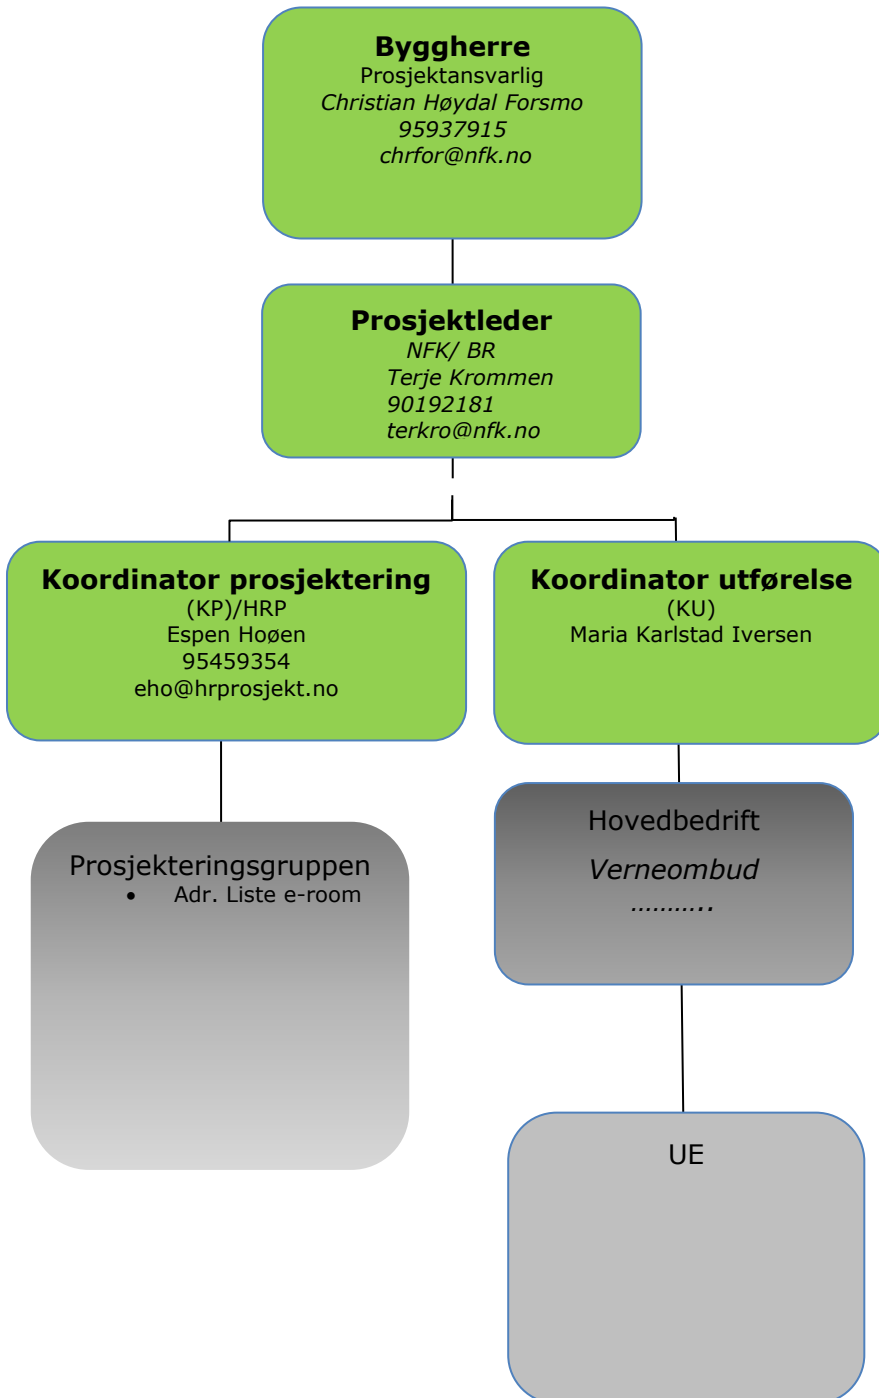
**Byggherre**
Prosjektansvarlig
*Christian Høydal Forsmo*
*95937915*
*chrfor@nfk.no*

**Prosjektleder**
*NFK/ BR*
*Terje Krommen*
*90192181*
*terkro@nfk.no*

**Koordinator prosjektering**
(KP)/HRP
Espen Hoøen
95459354
eho@hrprosjekt.no

**Koordinator utførelse**
(KU)
Maria Karlstad Iversen

Prosjekteringsgruppen
• Adr. Liste e-room

Hovedbedrift
*Verneombud*
*………..*

UE